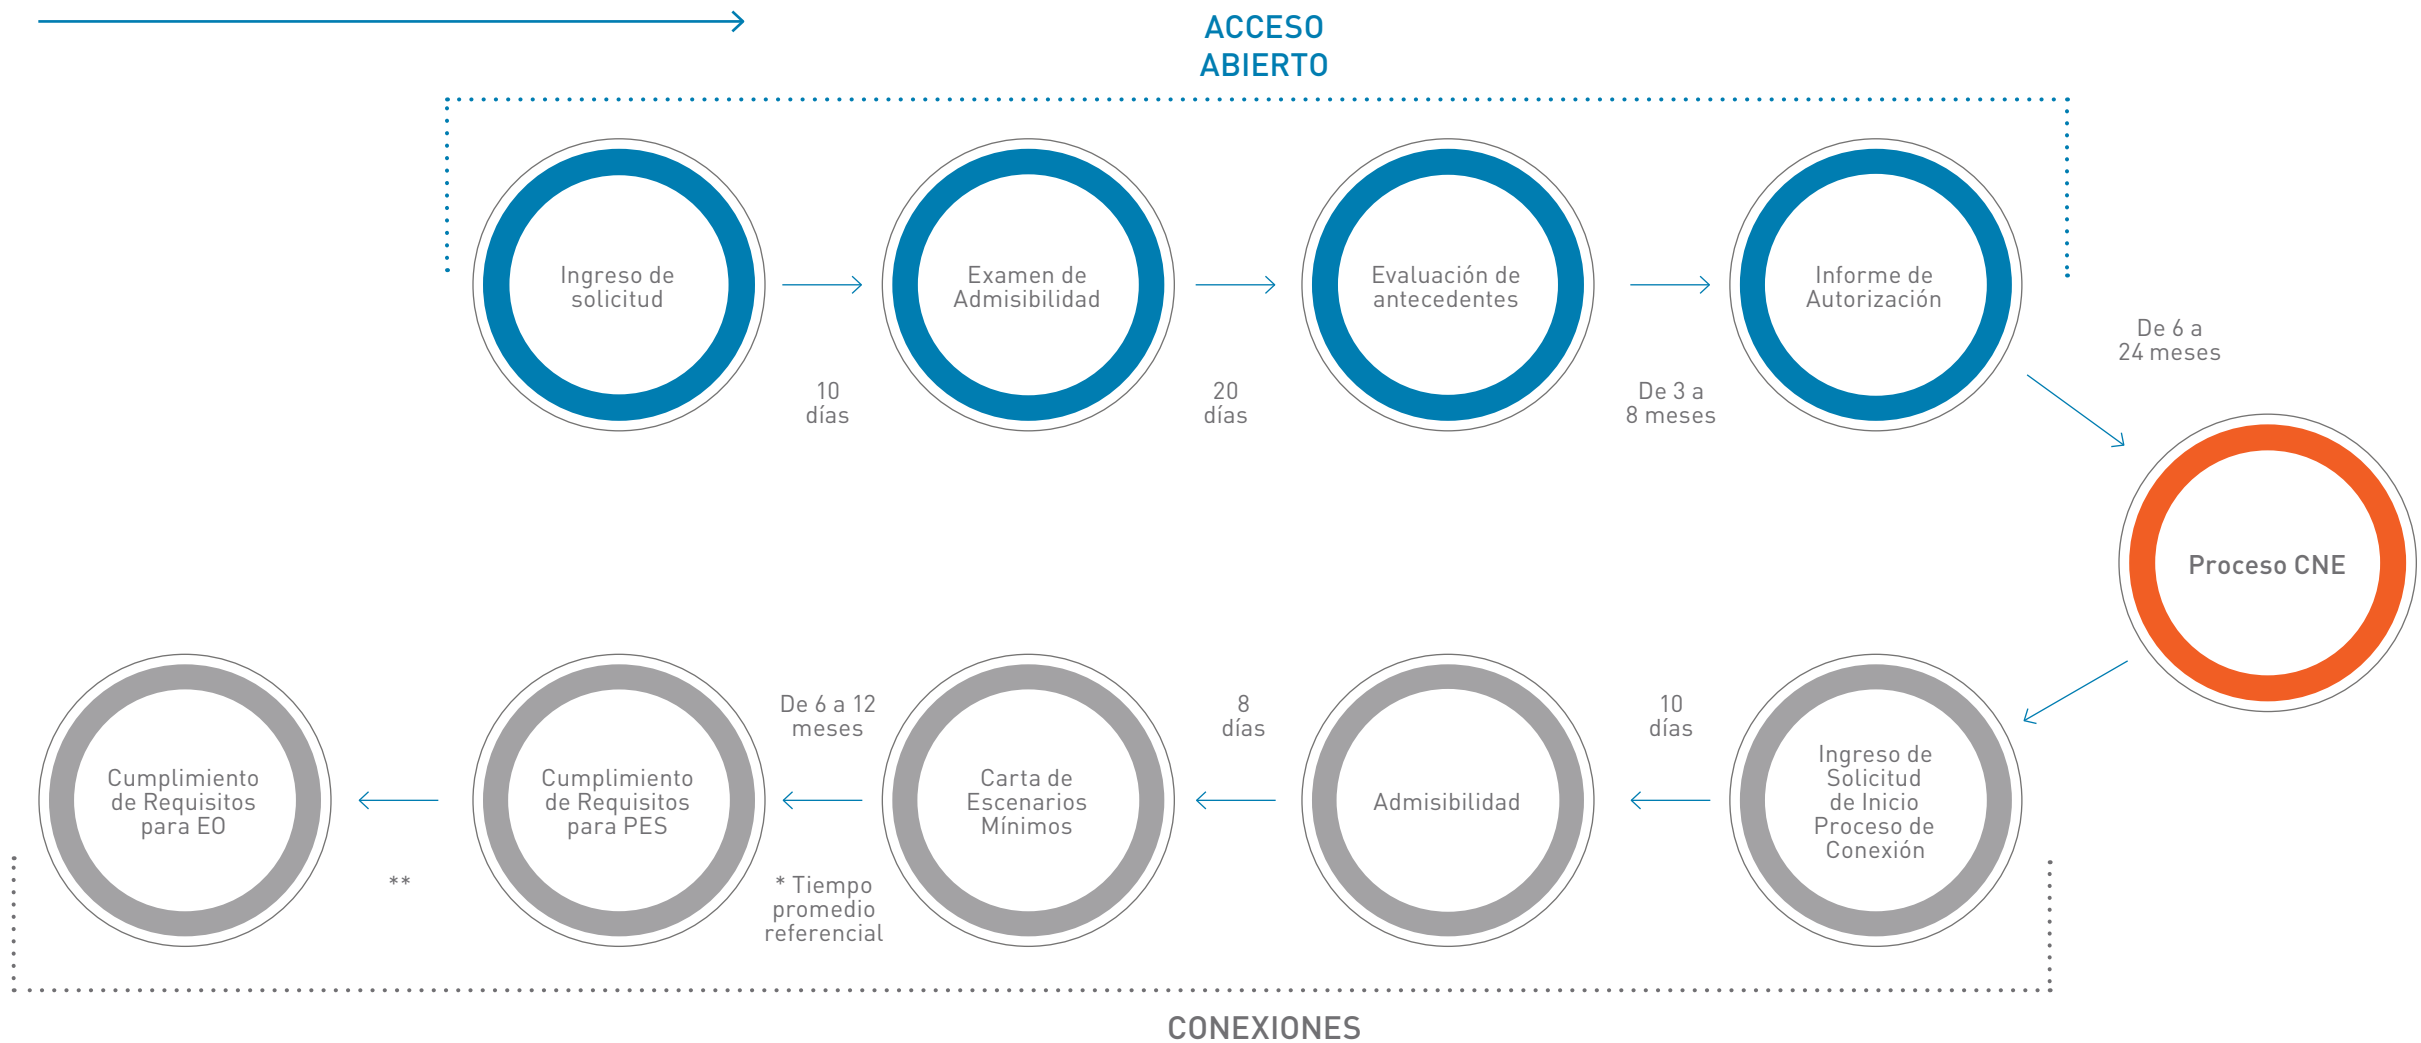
ACCESO ABIERTO

Ingreso de solicitud

10 días

Examen de Admisibilidad

20 días

Evaluación de antecedentes

De 3 a 8 meses

Informe de Autorización

De 6 a 24 meses

Proceso CNE

Ingreso de Solicitud de Inicio Proceso de Conexión

10 días

Admisibilidad

8 días

Carta de Escenarios Mínimos

De 6 a 12 meses

* Tiempo promedio referencial

Cumplimiento de Requisitos para PES

**

Cumplimiento de Requisitos para EO

CONEXIONES